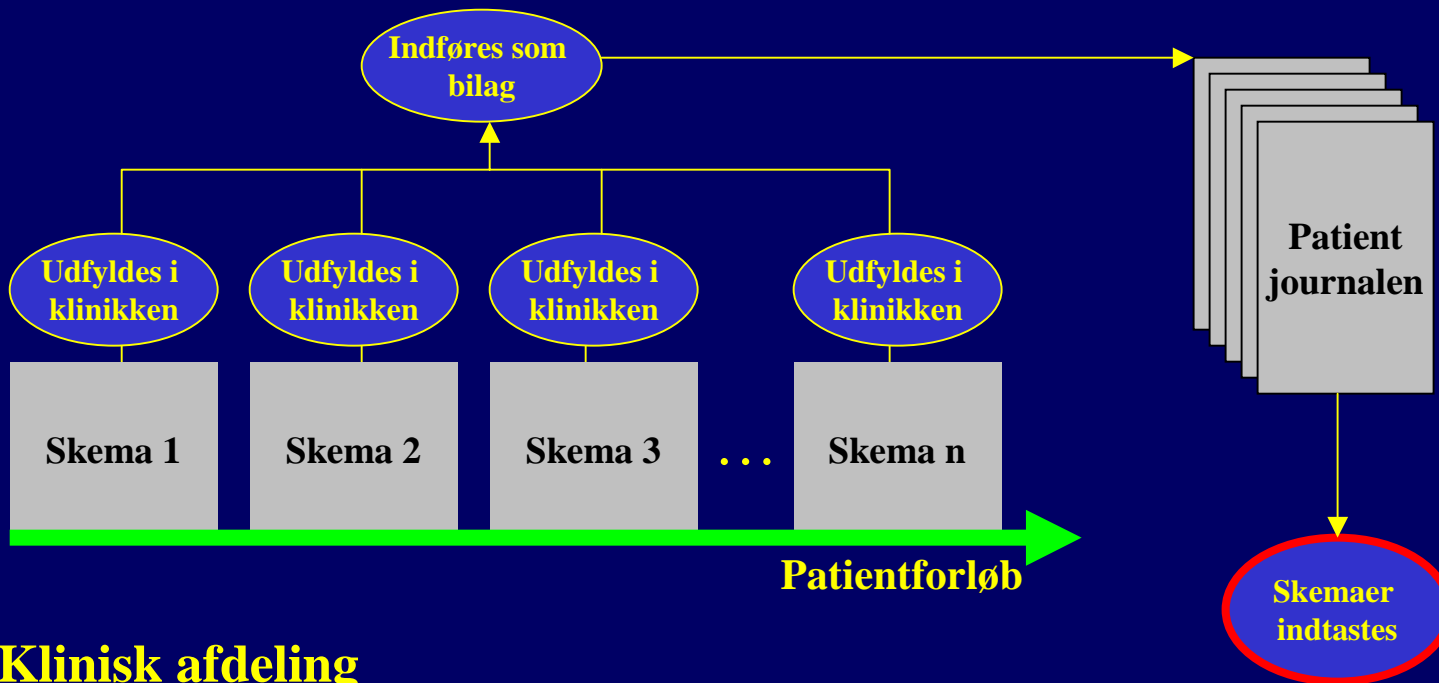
Indføres som bilag

Udfyldes i klinikken

Udfyldes i klinikken

Udfyldes i klinikken

Udfyldes i klinikken

Skema 1

Skema 2

Skema 3

. . .

Skema n

Patient journalen

Patientforløb

Skemaer indtastes

Klinisk afdeling